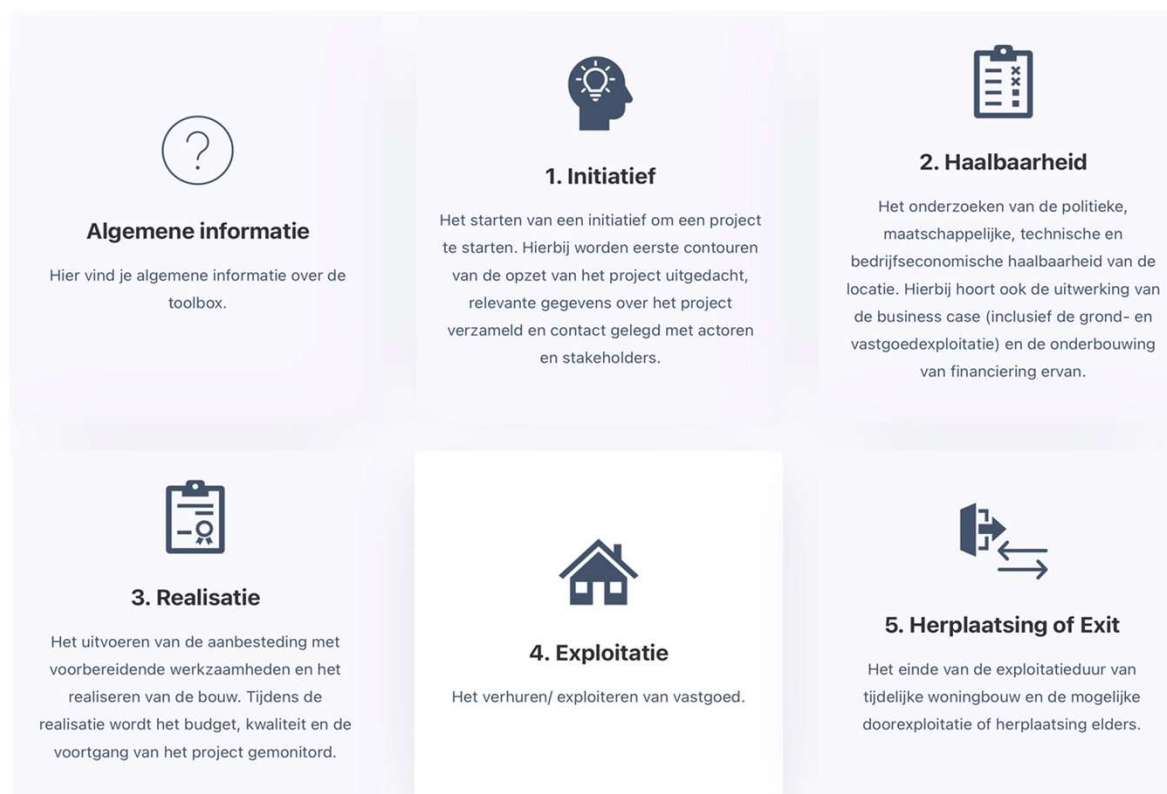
Algemene informatie

Hier vind je algemene informatie over de toolbox.

1. Initiatief

Het starten van een initiatief om een project te starten. Hierbij worden eerste contouren van de opzet van het project uitgedacht, relevante gegevens over het project verzameld en contact gelegd met actoren en stakeholders.

2. Haalbaarheid

Het onderzoeken van de politieke, maatschappelijke, technische en bedrijfseconomische haalbaarheid van de locatie. Hierbij hoort ook de uitwerking van de business case (inclusief de grond- en vastgoedexploitatie) en de onderbouwing van financiering ervan.

3. Realisatie

Het uitvoeren van de aanbesteding met voorbereidende werkzaamheden en het realiseren van de bouw. Tijdens de realisatie wordt het budget, kwaliteit en de voortgang van het project gemonitord.

4. Exploitatie

Het verhuren/ exploiteren van vastgoed.

5. Herplaatsing of Exit

Het einde van de exploitatieduur van tijdelijke woningbouw en de mogelijke doorexploitatie of herplaatsing elders.